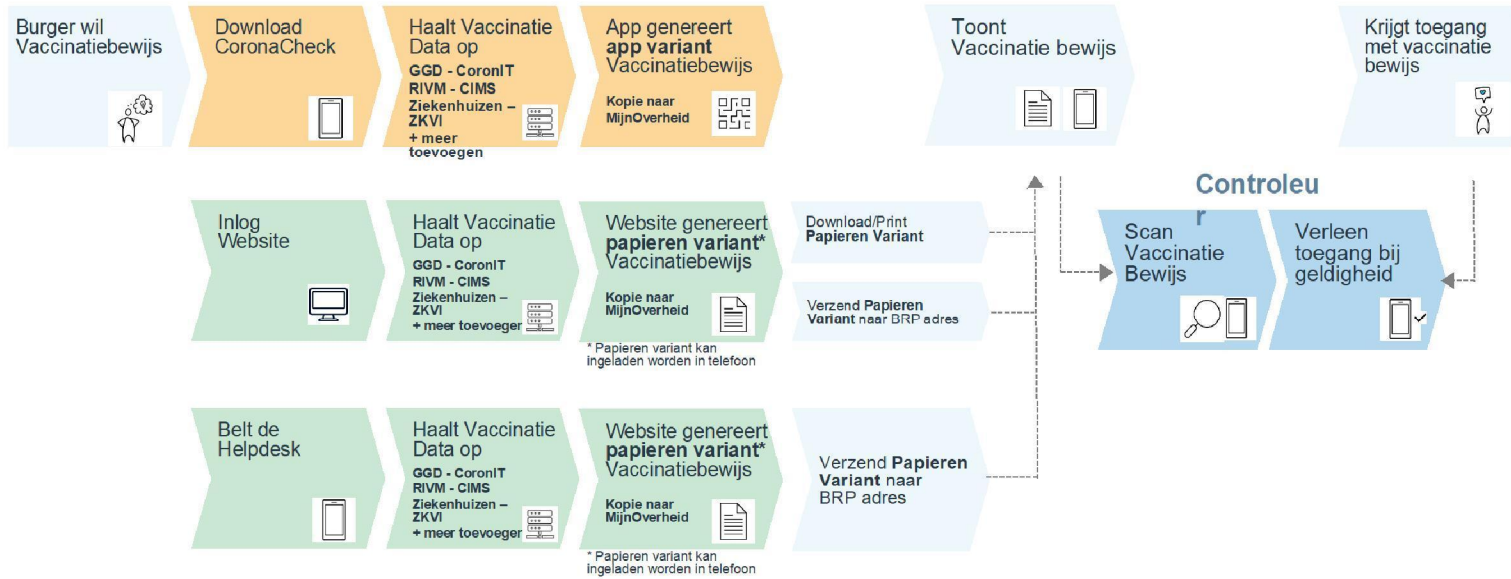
Burger wil Vaccinatiebewijs

Download CoronaCheck

Haalt Vaccinatie Data op
GGD - CoronIT
RIVM - CIMS
Ziekenhuizen – ZKVI
+ meer toevoegen

App genereert **app variant** Vaccinatiebewijs
Kopie naar MijnOverheid

Toont Vaccinatie bewijs

Krijgt toegang met vaccinatie bewijs

Inlog Website

Haalt Vaccinatie Data op
GGD - CoronIT
RIVM - CIMS
Ziekenhuizen – ZKVI
+ meer toevoeger

Website genereert **papieren variant*** Vaccinatiebewijs
Kopie naar MijnOverheid

* Papieren variant kan ingeladen worden in telefoon

Download/Print **Papieren Variant**

Verzend **Papieren Variant** naar BRP adres

Controleu r

Scan Vaccinatie Bewijs

Verleen toegang bij geldigheid

Belt de Helpdesk

Haalt Vaccinatie Data op
GGD - CoronIT
RIVM - CIMS
Ziekenhuizen – ZKVI
+ meer toevoeger

Website genereert **papieren variant*** Vaccinatiebewijs
Kopie naar MijnOverheid

* Papieren variant kan ingeladen worden in telefoon

Verzend **Papieren Variant** naar BRP adres